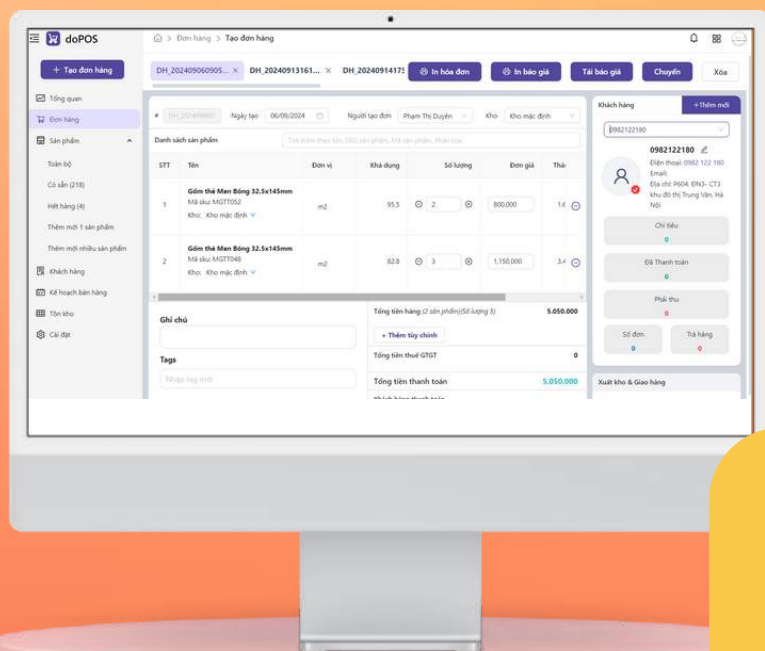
doPOS

+ Tạo đơn hàng

Tổng quan
Đơn hàng
Sản phẩm
Toàn bộ
Có sẵn (218)
Hết hàng (4)
Thêm mới 1 sản phẩm
Thêm mới nhiều sản phẩm
Khách hàng
Kế hoạch bán hàng
Tồn kho
Cài đặt

> Đơn hàng > Tạo đơn hàng

DH_202409060905... × DH_202409131611... × DH_20240914175

In hóa đơn
In báo giá
Tải báo giá
Chuyển
Xóa

# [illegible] Ngày tạo 06/09/2024 Người tạo đơn Phạm Thị Duyên Kho Kho mặc định

Danh sách sản phẩm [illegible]

| STT | Tên | Đơn vị | Khả dụng | Số lượng | Đơn giá | Thà |
|---|---|---|---|---|---|---|
| 1 | Gốm thẻ Men Bóng 32.5x145mm Mã sku: MGTT052 Kho: Kho mặc định | m2 | 95.5 | 2 | 800.000 | 1.6 |
| 2 | Gốm thẻ Men Bóng 32.5x145mm Mã sku: MGTT048 Kho: Kho mặc định | m2 | 82.8 | 3 | 1.150.000 | 3.4 |

Ghi chú

Tags
Nhập tag mới

Tổng tiền hàng (2 sản phẩm)(Số lượng 5) 5.050.000
+ Thêm tùy chỉnh
Tổng tiền thuế GTGT 0
Tổng tiền thanh toán 5.050.000

Khách hàng
+ Thêm mới
0982122180
0982122180
Điện thoại: 0982 122 180
Email:
Địa chỉ: P604, ĐN3- CT3 khu đô thị Trung Văn, Hà Nội
Chi tiêu
0
Đã Thanh toán
0
Phải thu
0
Số đơn
0
Trả hàng
0
Xuất kho & Giao hàng